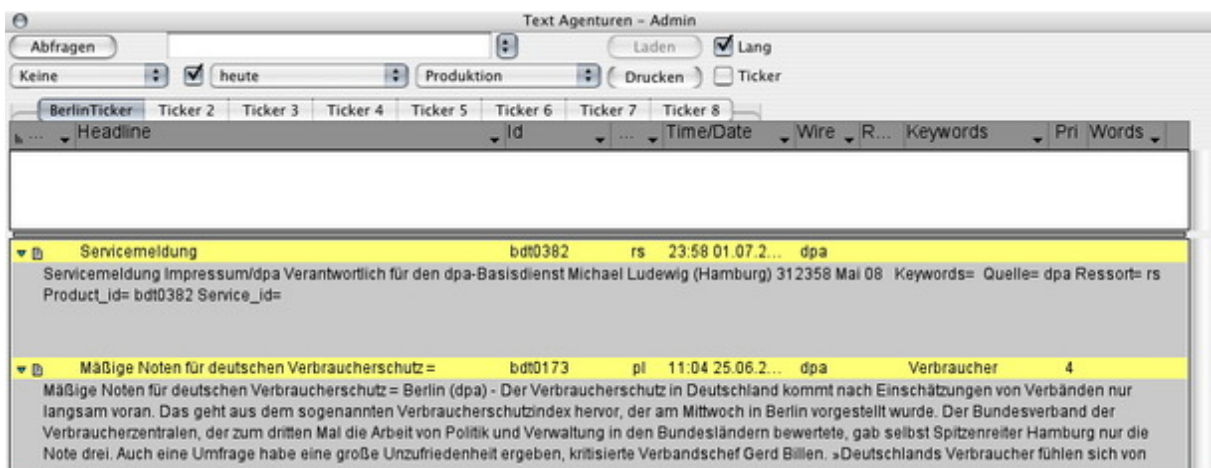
Text Agenturen - Admin

Abfragen

Laden

Lang

Keine

heute

Produktion

Drucken

Ticker

BerlinTicker | Ticker 2 | Ticker 3 | Ticker 4 | Ticker 5 | Ticker 6 | Ticker 7 | Ticker 8

| ... | Headline | Id | ... | Time/Date | Wire | R... | Keywords | Pri | Words |
|---|---|---|---|---|---|---|---|---|---|
| | Servicemeldung | bdt0382 | rs | 23:58 01.07.2... | dpa | | | | |

Servicemeldung Impressum/dpa Verantwortlich für den dpa-Basisdienst Michael Ludewig (Hamburg) 312358 Mai 08 Keywords= Quelle= dpa Ressort= rs Product_id= bdt0382 Service_id=

| ... | Headline | Id | ... | Time/Date | Wire | R... | Keywords | Pri | Words |
|---|---|---|---|---|---|---|---|---|---|
| | Mäßige Noten für deutschen Verbraucherschutz = | bdt0173 | pl | 11:04 25.06.2... | dpa | | Verbraucher | 4 | |

Mäßige Noten für deutschen Verbraucherschutz = Berlin (dpa) - Der Verbraucherschutz in Deutschland kommt nach Einschätzungen von Verbänden nur langsam voran. Das geht aus dem sogenannten Verbraucherschutzindex hervor, der am Mittwoch in Berlin vorgestellt wurde. Der Bundesverband der Verbraucherzentralen, der zum dritten Mal die Arbeit von Politik und Verwaltung in den Bundesländern bewertete, gab selbst Spitzenreiter Hamburg nur die Note drei. Auch eine Umfrage habe eine große Unzufriedenheit ergeben, kritisierte Verbandschef Gerd Billen. »Deutschlands Verbraucher fühlen sich von